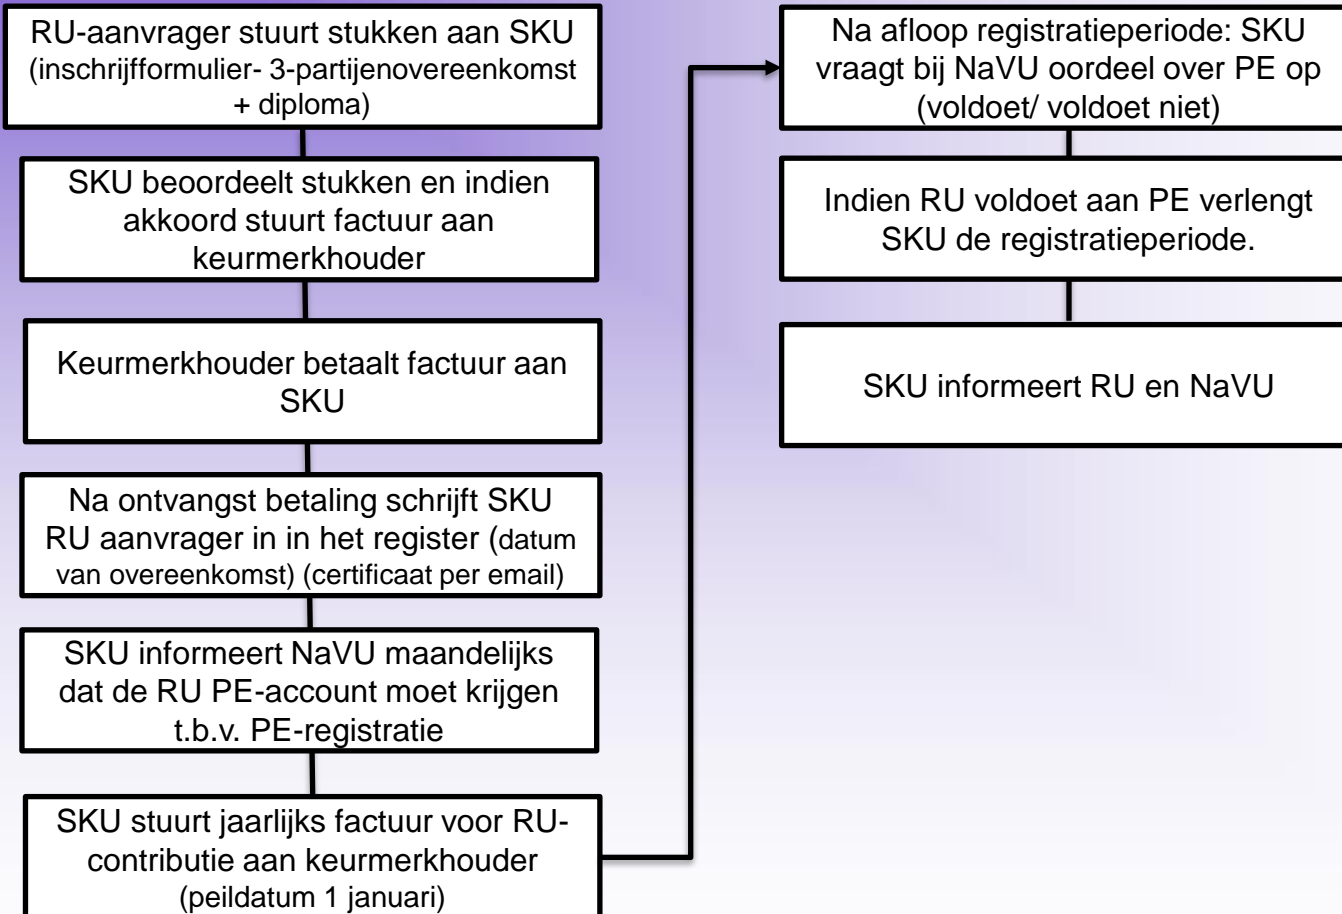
RU-aanvrager stuurt stukken aan SKU (inschrijfformulier- 3-partijenovereenkomst + diploma)

SKU beoordeelt stukken en indien akkoord stuurt factuur aan keurmerkhouder

Keurmerkhouder betaalt factuur aan SKU

Na ontvangst betaling schrijft SKU RU aanvrager in in het register (datum van overeenkomst) (certificaat per email)

SKU informeert NaVU maandelijks dat de RU PE-account moet krijgen t.b.v. PE-registratie

SKU stuurt jaarlijks factuur voor RU-contributie aan keurmerkhouder (peildatum 1 januari)

Na afloop registratieperiode: SKU vraagt bij NaVU oordeel over PE op (voldoet/ voldoet niet)

Indien RU voldoet aan PE verlengt SKU de registratieperiode.

SKU informeert RU en NaVU